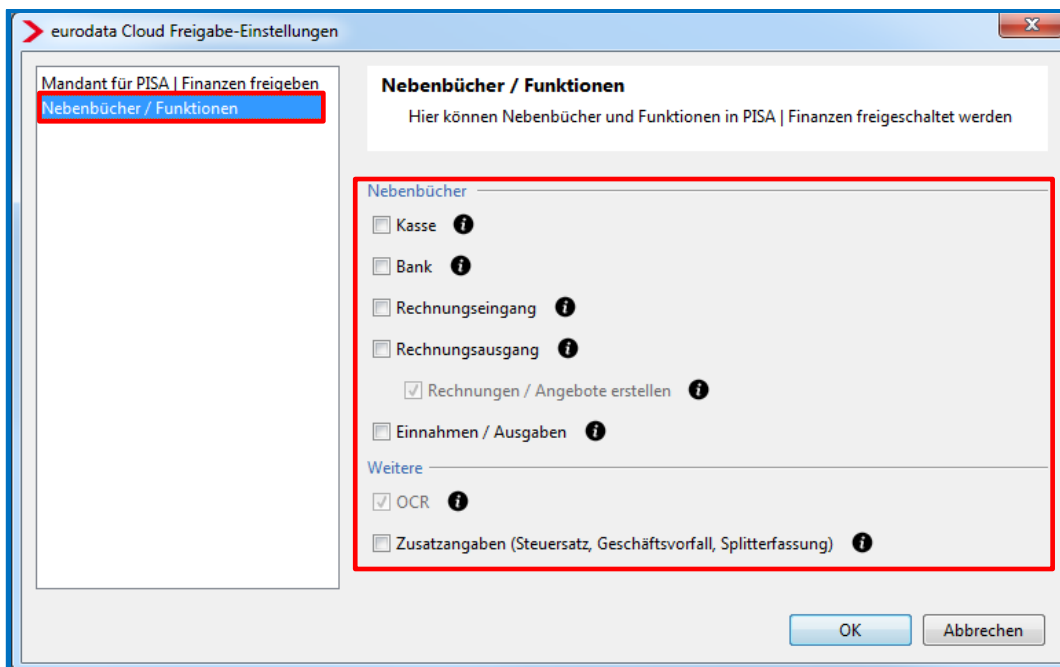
eurodata Cloud Freigabe-Einstellungen

X

Mandant für PISA | Finanzen freigeben
Nebenbücher / Funktionen

Nebenbücher / Funktionen

Hier können Nebenbücher und Funktionen in PISA | Finanzen freigeschaltet werden

Nebenbücher

Kasse

Bank

Rechnungseingang

Rechnungsausgang

Rechnungen / Angebote erstellen

Einnahmen / Ausgaben

Weitere

OCR

Zusatzangaben (Steuersatz, Geschäftsvorfall, Splitterfassung)

OK

Abbrechen